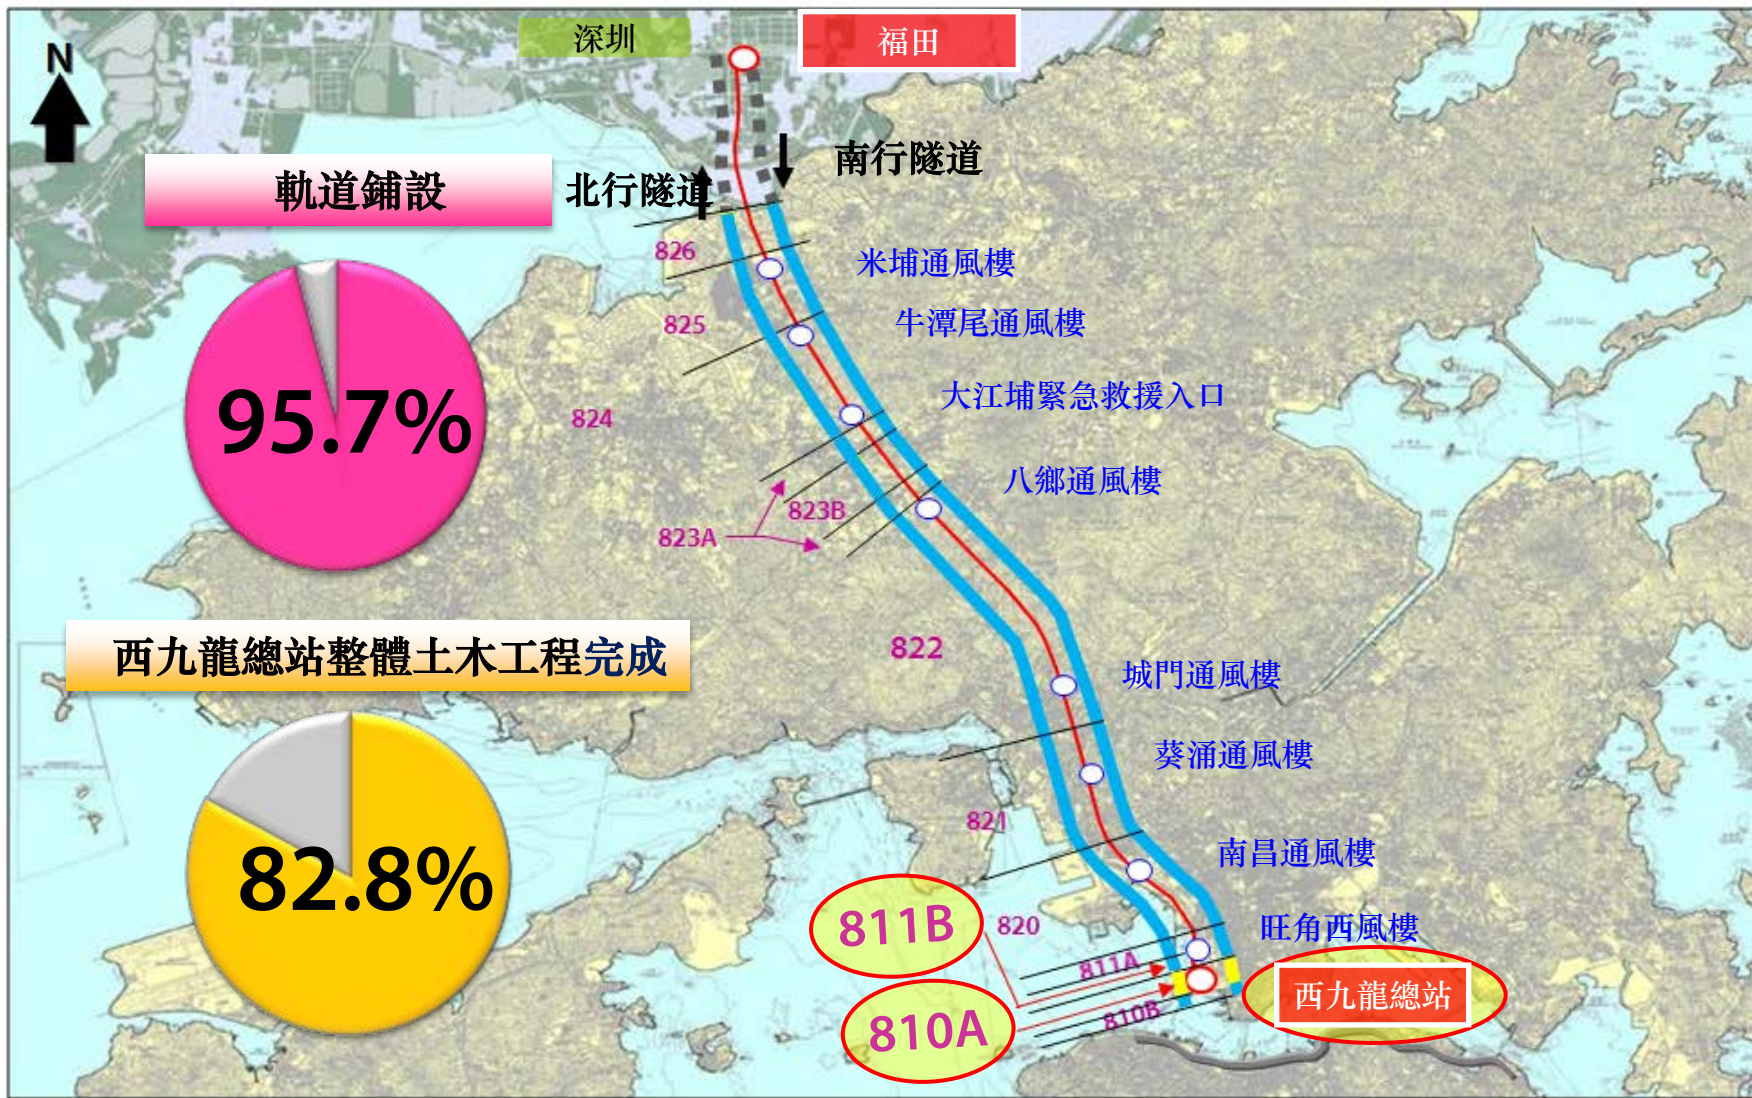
深圳
福田
N
南行隧道
軌道鋪設
北行隧道
826
米埔通風樓
825
牛潭尾通風樓
95.7%
824
大江埔緊急救援入口
八鄉通風樓
823B
823A
822
西九龍總站整體土木工程完成
城門通風樓
葵涌通風樓
821
南昌通風樓
82.8%
811B
820
旺角西風樓
811A
西九龍總站
810A
810B